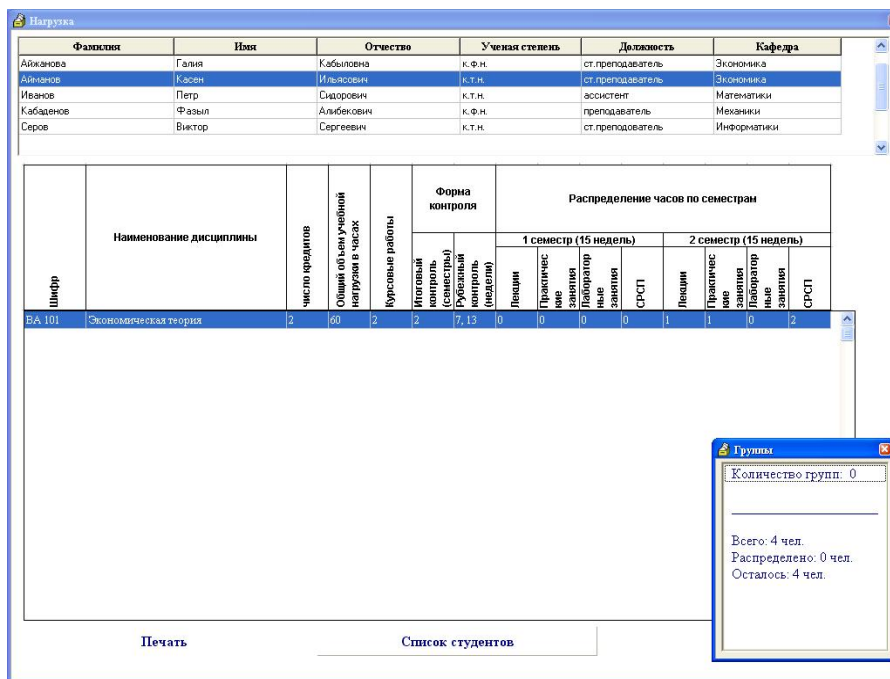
Нагрузка

| Фамилия | Имя | Отчество | Ученая степень | Должность | Кафедра |
|---|---|---|---|---|---|
| Айжанова | Галия | Кабыловна | к.ф.н. | ст.преподаватель | Экономика |
| Айманов | Касен | Ильясович | к.т.н. | ст.преподаватель | Экономика |
| Иванов | Петр | Сидорович | к.т.н. | ассистент | Математики |
| Кабаденов | Фазыл | Алибекович | к.ф.н. | преподаватель | Механики |
| Серов | Виктор | Сергеевич | к.т.н. | ст.преподаватель | Информатики |

| Шифр | Наименование дисциплины | число кредитов | Общий объем учебной нагрузки в часах | Курсовые работы | Форма контроля: Итоговый контроль (семестры) | Форма контроля: Рубежный контроль (недели) | 1 семестр (15 недель): Лекции | Практические занятия | Лабораторные занятия | СРСП | 2 семестр (15 недель): Лекции | Практические занятия | Лабораторные занятия | СРСП |
|---|---|---|---|---|---|---|---|---|---|---|---|---|---|---|
| BA 101 | Экономическая теория | 2 | 60 | 2 | 2 | 7, 13 | 0 | 0 | 0 | 0 | 1 | 1 | 0 | 2 |

Распределение часов по семестрам

Группы
Количество групп: 0

Всего: 4 чел.
Распределено: 0 чел.
Осталось: 4 чел.

Печать
Список студентов